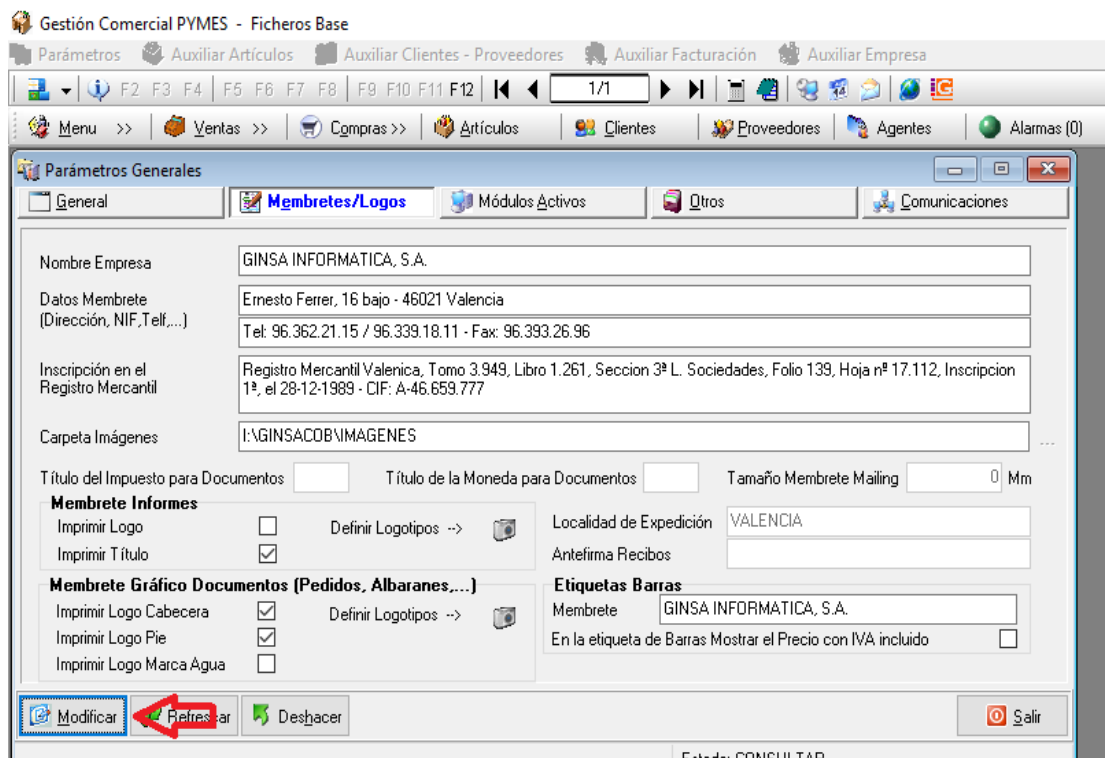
Gestión Comercial PYMES - Ficheros Base

Parámetros   Auxiliar Artículos   Auxiliar Clientes - Proveedores   Auxiliar Facturación   Auxiliar Empresa

F2 F3 F4 F5 F6 F7 F8 F9 F10 F11 F12   1/1

Menu >>   Ventas >>   Compras >>   Artículos   Clientes   Proveedores   Agentes   Alarmas (0)

Parámetros Generales

General   Membretes/Logos   Módulos Activos   Otros   Comunicaciones

Nombre Empresa   GINSA INFORMATICA, S.A.

Datos Membrete (Dirección, NIF,Telf,...)   Ernesto Ferrer, 16 bajo - 46021 Valencia
Tel: 96.362.21.15 / 96.339.18.11 - Fax: 96.393.26.96

Inscripción en el Registro Mercantil   Registro Mercantil Valenica, Tomo 3.949, Libro 1.261, Seccion 3ª L. Sociedades, Folio 139, Hoja nº 17.112, Inscripcion 1ª, el 28-12-1989 - CIF: A-46.659.777

Carpeta Imágenes   I:\GINSACOB\IMAGENES   ...

Título del Impuesto para Documentos   Título de la Moneda para Documentos   Tamaño Membrete Mailing   0 Mm

Membrete Informes
Imprimir Logo
Imprimir Título
Definir Logotipos -->

Localidad de Expedición   VALENCIA
Antefirma Recibos

Membrete Gráfico Documentos (Pedidos, Albaranes,...)
Imprimir Logo Cabecera
Imprimir Logo Pie
Imprimir Logo Marca Agua
Definir Logotipos -->

Etiquetas Barras
Membrete   GINSA INFORMATICA, S.A.
En la etiqueta de Barras Mostrar el Precio con IVA incluido

Modificar   Refrescar   Deshacer   Salir

Estado: CONSULTAR